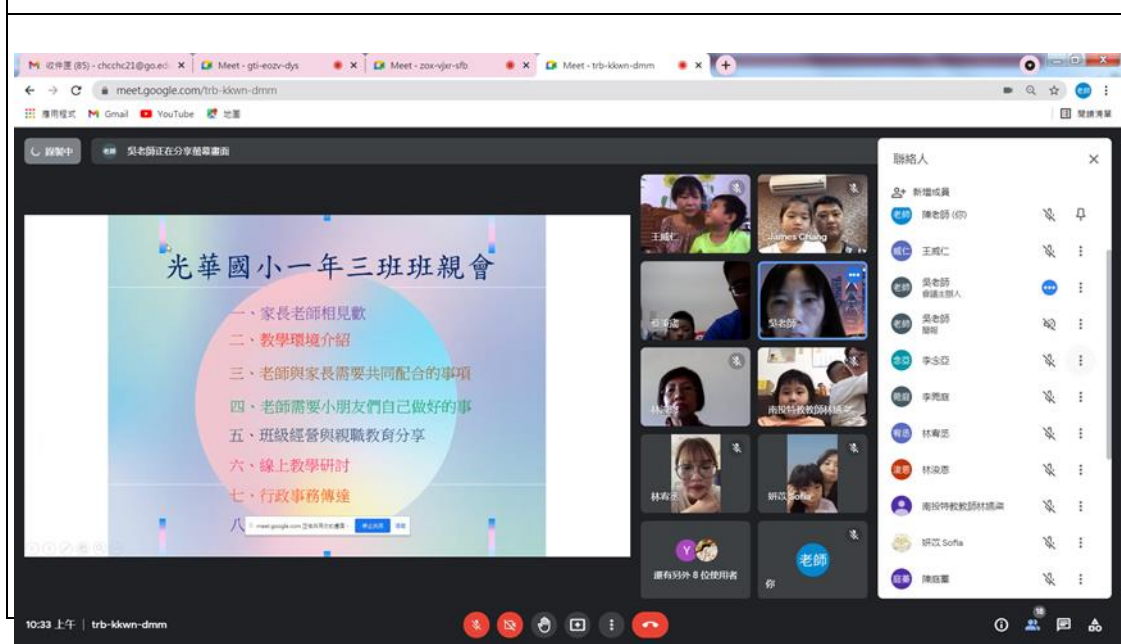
M 收件匣 (85) - chcchc21@go.edu × | Meet - gti-eozv-dys × | Meet - zox-vjxr-sfb × | Meet - trb-kkwn-dmm × | +

meet.google.com/trb-kkwn-dmm

應用程式 Gmail YouTube 地圖 | 閱讀清單

錄製中 | 吳老師正在分享螢幕畫面

光華國小一年三班班親會

一、家長老師相見歡
二、教學環境介紹
三、老師與家長需要共同配合的事項
四、老師需要小朋友們自己做好的事
五、班級經營與親職教育分享
六、線上教學研討
七、行政事務傳達
八

meet.google.com 正在共用你的畫面。 停止共用 隱藏

王威仁 | James Chang
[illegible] | 吳老師
林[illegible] | 南投特教教師林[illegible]
林宥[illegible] | 妍苡 Sofia
還有另外 8 位使用者 | 你

聯絡人
新增成員
陳老師 (你)
王威仁
吳老師 會議主辦人
吳老師 簡報
李念亞
李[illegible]庭
林宥丞
林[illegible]恩
南投特教教師林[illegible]
妍苡 Sofia
陳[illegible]

10:33 上午 | trb-kkwn-dmm